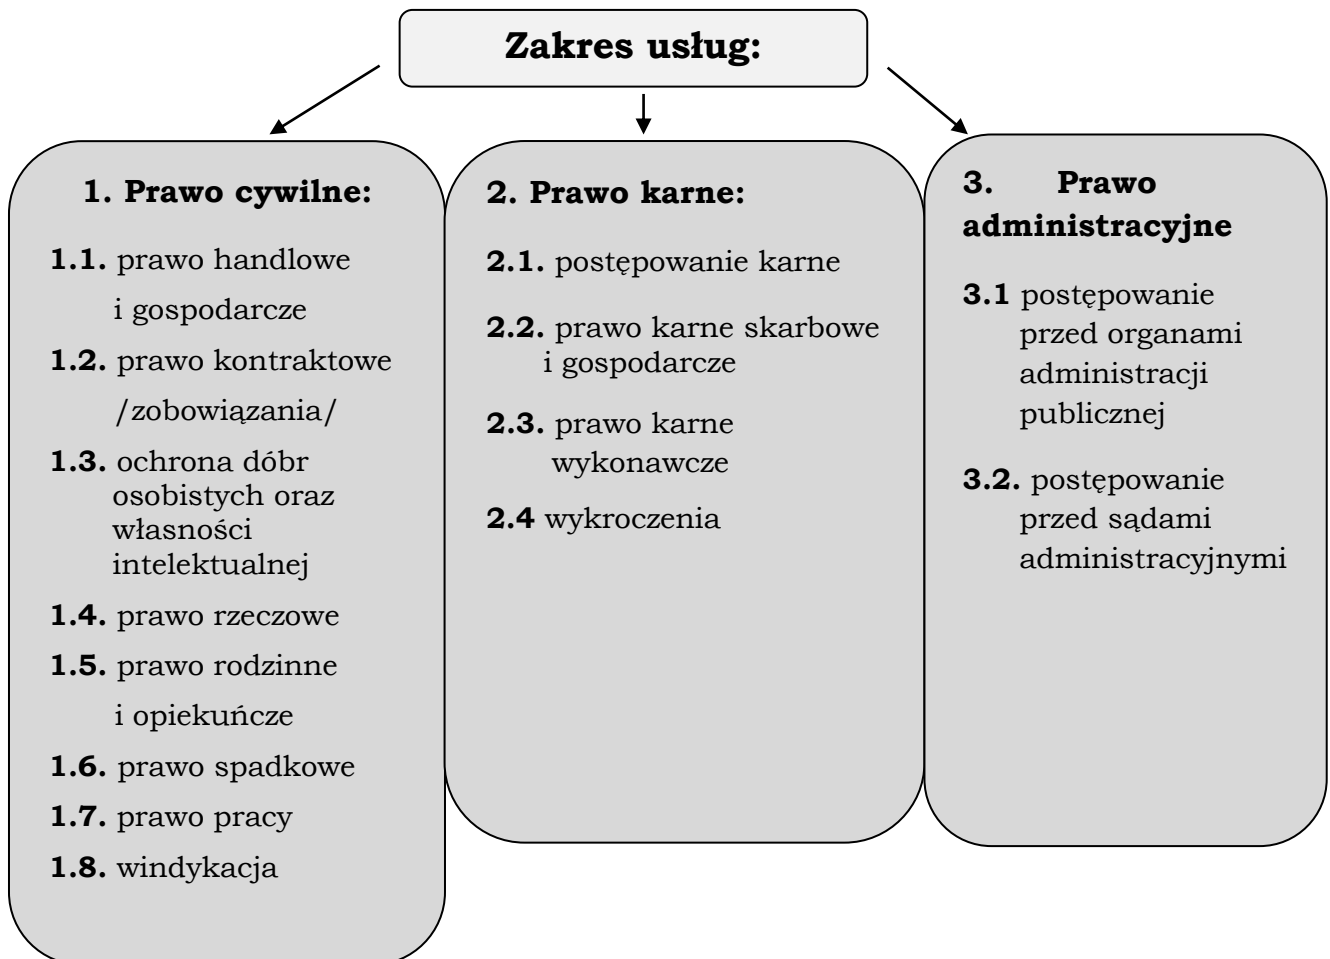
Zakres usług:

1. Prawo cywilne:

1.1. prawo handlowe i gospodarcze

1.2. prawo kontraktowe /zobowiązania/

1.3. ochrona dóbr osobistych oraz własności intelektualnej

1.4. prawo rzeczowe

1.5. prawo rodzinne i opiekuńcze

1.6. prawo spadkowe

1.7. prawo pracy

1.8. windykacja

2. Prawo karne:

2.1. postępowanie karne

2.2. prawo karne skarbowe i gospodarcze

2.3. prawo karne wykonawcze

2.4 wykroczenia

3. Prawo administracyjne

3.1 postępowanie przed organami administracji publicznej

3.2. postępowanie przed sądami administracyjnymi